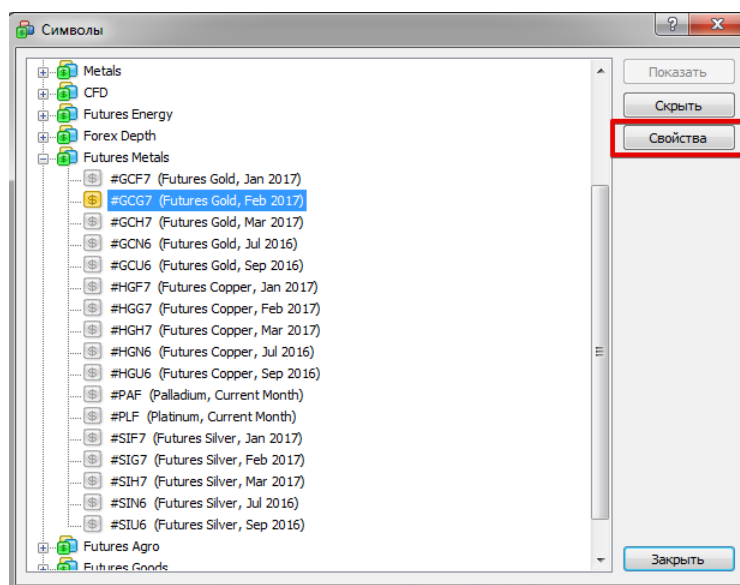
Символы

?

Metals
CFD
Futures Energy
Forex Depth
Futures Metals
#GCF7 (Futures Gold, Jan 2017)
#GCG7 (Futures Gold, Feb 2017)
#GCH7 (Futures Gold, Mar 2017)
#GCN6 (Futures Gold, Jul 2016)
#GCU6 (Futures Gold, Sep 2016)
#HGF7 (Futures Copper, Jan 2017)
#HGG7 (Futures Copper, Feb 2017)
#HGH7 (Futures Copper, Mar 2017)
#HGN6 (Futures Copper, Jul 2016)
#HGU6 (Futures Copper, Sep 2016)
#PAF (Palladium, Current Month)
#PLF (Platinum, Current Month)
#SIF7 (Futures Silver, Jan 2017)
#SIG7 (Futures Silver, Feb 2017)
#SIH7 (Futures Silver, Mar 2017)
#SIN6 (Futures Silver, Jul 2016)
#SIU6 (Futures Silver, Sep 2016)
Futures Agro
Futures Goods

Показать
Скрыть
Свойства
Закрыть